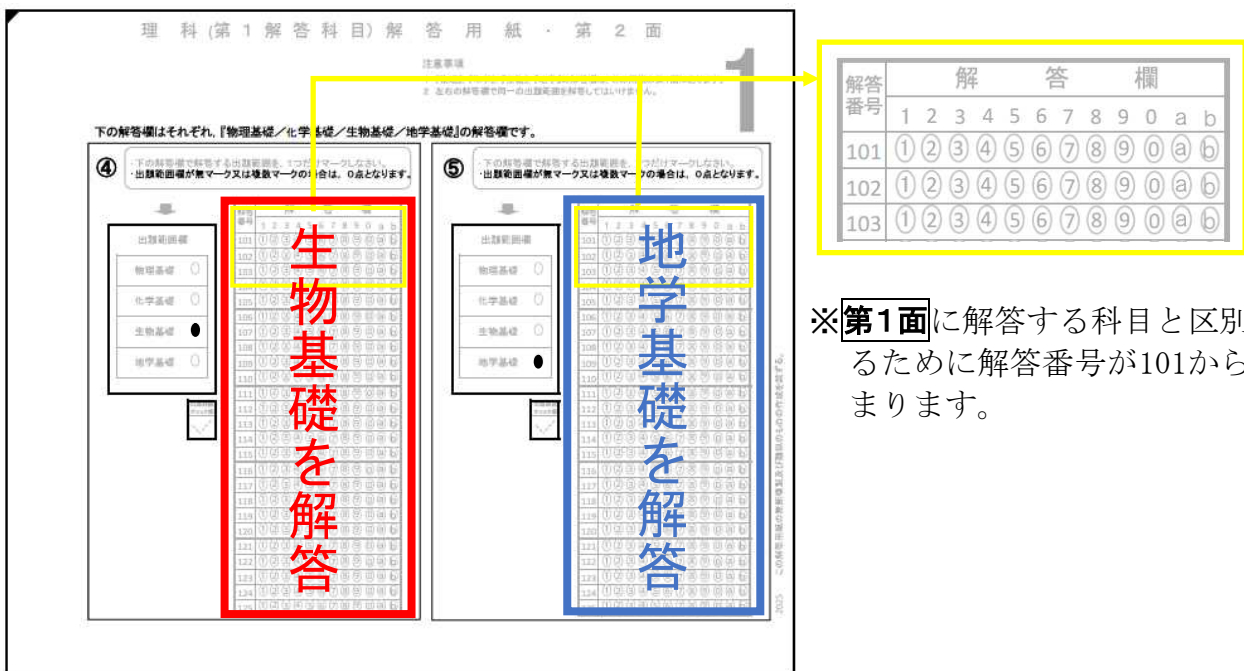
理　科（第１解答科目）解　答　用　紙　・　第　２　面

注意事項
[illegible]
２　左右の解答欄で同一の出題範囲を解答してはいけません。

1

下の解答欄はそれぞれ，『物理基礎／化学基礎／生物基礎／地学基礎』の解答欄です。

④
・下の解答欄で解答する出題範囲を，1つだけマークしなさい。
・出題範囲欄が無マーク又は複数マークの場合は，０点となります。

出題範囲欄
物理基礎
化学基礎
生物基礎
地学基礎

生物基礎を解答

⑤
・下の解答欄で解答する出題範囲を，1つだけマークしなさい。
・出題範囲欄が無マーク又は複数マークの場合は，０点となります。

出題範囲欄
物理基礎
化学基礎
生物基礎
地学基礎

地学基礎を解答

| 解答番号 | 解 答 欄 |
|---|---|
| | 1 2 3 4 5 6 7 8 9 0 a b |
| 101 | ① ② ③ ④ ⑤ ⑥ ⑦ ⑧ ⑨ ⓪ ⓐ ⓑ |
| 102 | ① ② ③ ④ ⑤ ⑥ ⑦ ⑧ ⑨ ⓪ ⓐ ⓑ |
| 103 | ① ② ③ ④ ⑤ ⑥ ⑦ ⑧ ⑨ ⓪ ⓐ ⓑ |

101 102 103 104 105 106 107 108 109 110 111 112 113 114 115 116 117 118 119 120 121 122 123 124 125

※第１面に解答する科目と区別るために解答番号が101からまります。